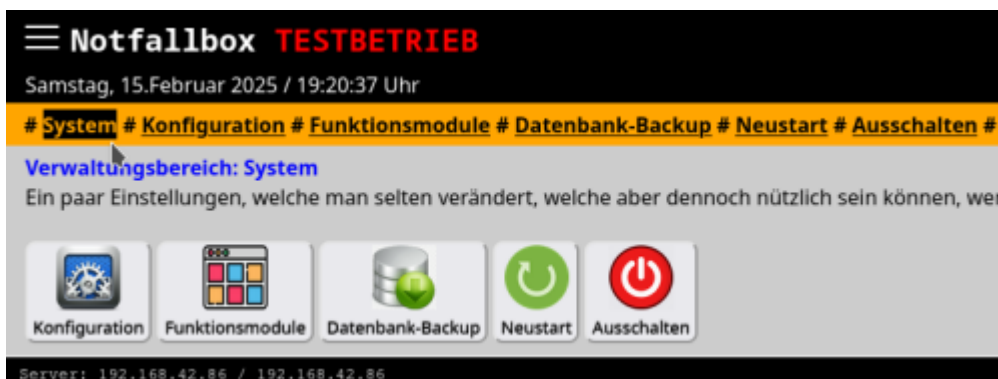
Notfallbox TESTBETRIEB

Samstag, 15.Februar 2025 / 19:20:37 Uhr

# System # Konfiguration # Funktionsmodule # Datenbank-Backup # Neustart # Ausschalten #

Verwaltungsbereich: System

Ein paar Einstellungen, welche man selten verändert, welche aber dennoch nützlich sein können, wer

Konfiguration Funktionsmodule Datenbank-Backup Neustart Ausschalten

Server: 192.168.42.86 / 192.168.42.86